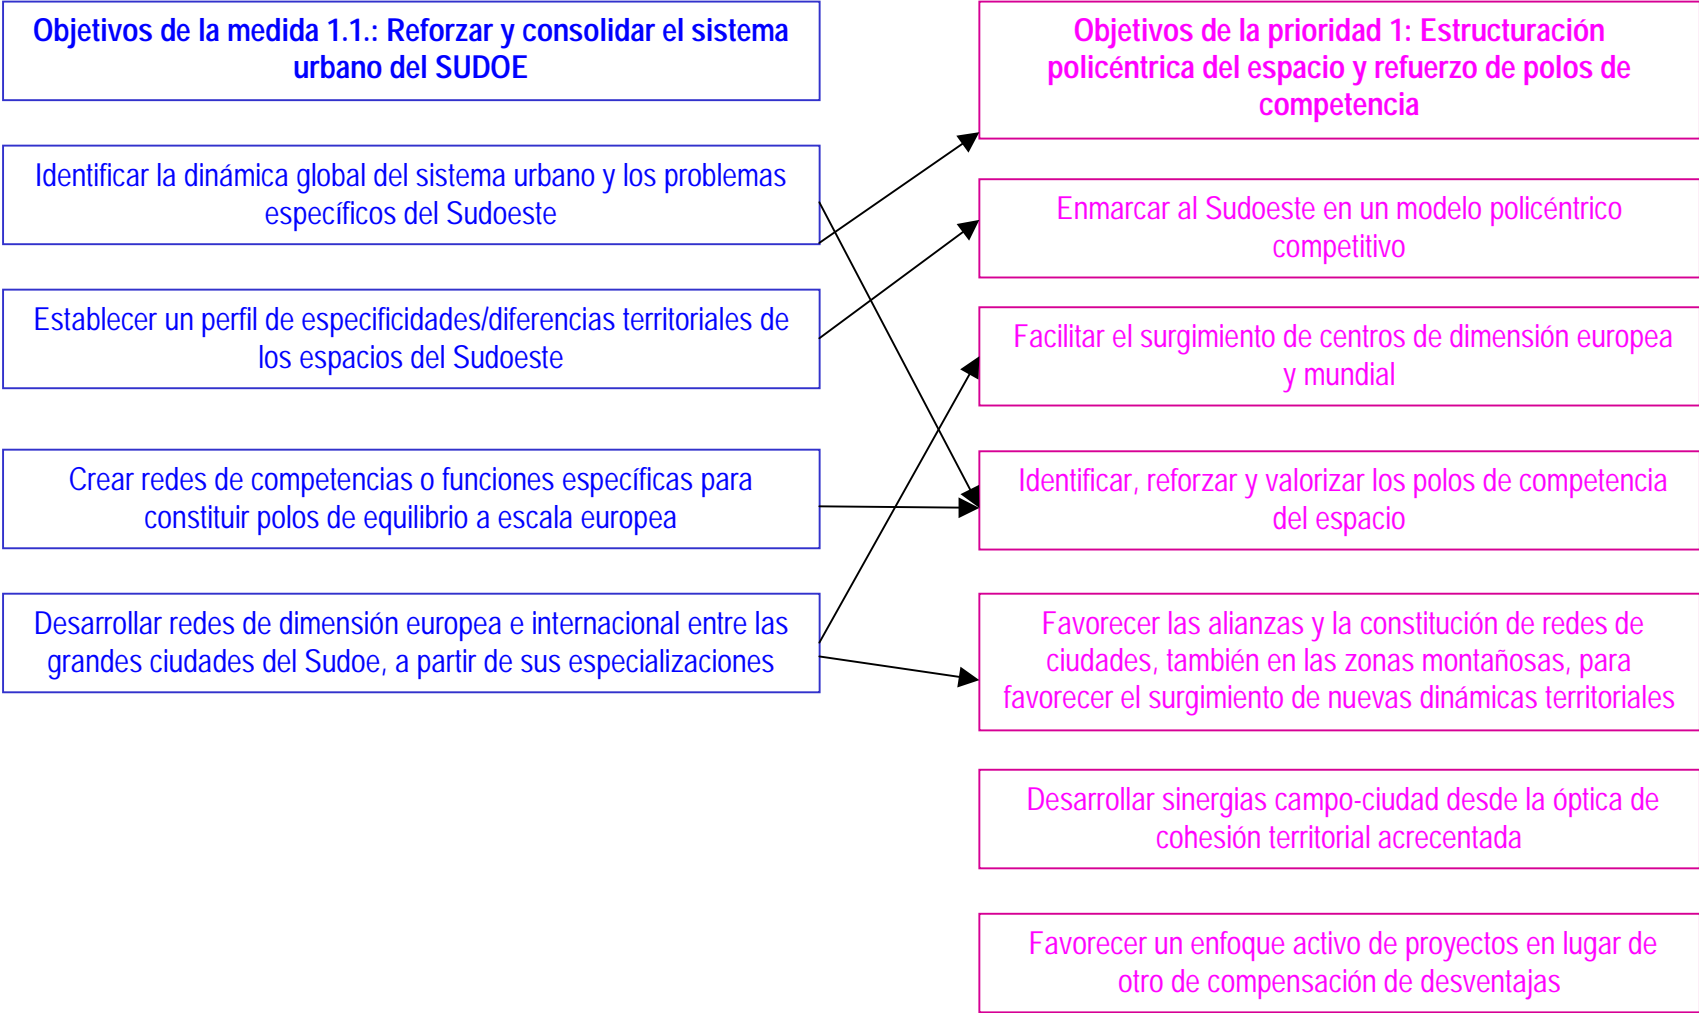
Objetivos de la medida 1.1.: Reforzar y consolidar el sistema urbano del SUDOE

Identificar la dinámica global del sistema urbano y los problemas específicos del Sudoeste

Establecer un perfil de especificidades/diferencias territoriales de los espacios del Sudoeste

Crear redes de competencias o funciones específicas para constituir polos de equilibrio a escala europea

Desarrollar redes de dimensión europea e internacional entre las grandes ciudades del Sudoe, a partir de sus especializaciones

Objetivos de la prioridad 1: Estructuración policéntrica del espacio y refuerzo de polos de competencia

Enmarcar al Sudoeste en un modelo policéntrico competitivo

Facilitar el surgimiento de centros de dimensión europea y mundial

Identificar, reforzar y valorizar los polos de competencia del espacio

Favorecer las alianzas y la constitución de redes de ciudades, también en las zonas montañosas, para favorecer el surgimiento de nuevas dinámicas territoriales

Desarrollar sinergias campo-ciudad desde la óptica de cohesión territorial acrecentada

Favorecer un enfoque activo de proyectos en lugar de otro de compensación de desventajas